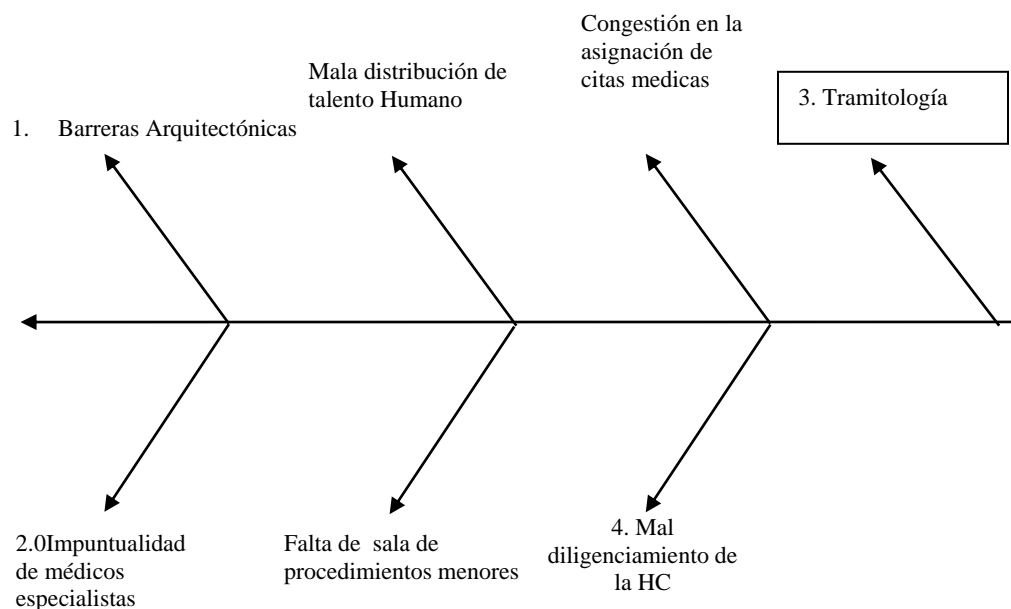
1. Barreras Arquitectónicas

Mala distribución de talento Humano

Congestión en la asignación de citas medicas

3. Tramitología

2.0Impuntualidad de médicos especialistas

Falta de sala de procedimientos menores

4. Mal diligenciamiento de la HC